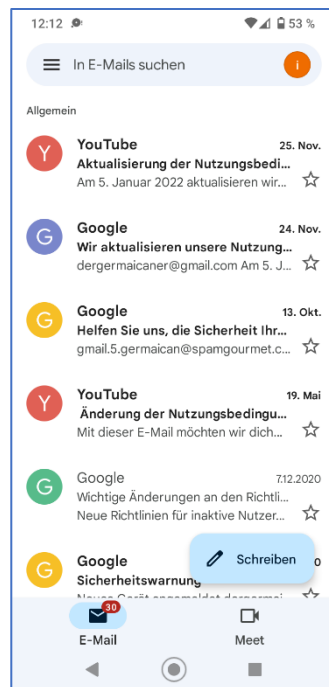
12:12 53 %

In E-Mails suchen

i

Allgemein

Y
YouTube
25. Nov.
Aktualisierung der Nutzungsbedi...
Am 5. Januar 2022 aktualisieren wir...

G
Google
24. Nov.
Wir aktualisieren unsere Nutzung...
dergermaicaner@gmail.com Am 5. J...

G
Google
13. Okt.
Helfen Sie uns, die Sicherheit Ihr...
gmail.5.germaican@spamgourmet.c...

Y
YouTube
19. Mai
Änderung der Nutzungsbedingu...
Mit dieser E-Mail möchten wir dich...

G
Google
7.12.2020
Wichtige Änderungen an den Richtli...
Neue Richtlinien für inaktive Nutzer...

G
Google
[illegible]0
Sicherheitswarnung
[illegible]

Schreiben

30
E-Mail

Meet